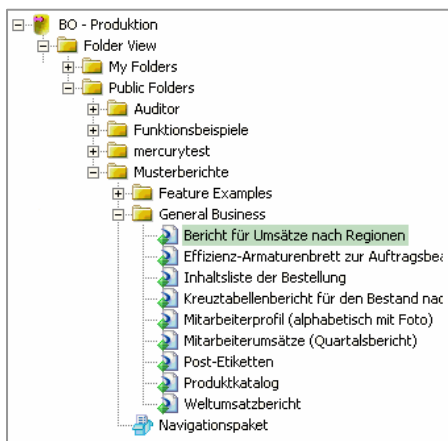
BO - Produktion
Folder View
My Folders
Public Folders
Auditor
Funktionsbeispiele
mercurytest
Musterberichte
Feature Examples
General Business
Bericht für Umsätze nach Regionen
Effizienz-Armaturenbrett zur Auftragsbea
Inhaltsliste der Bestellung
Kreuztabellenbericht für den Bestand nac
Mitarbeiterprofil (alphabetisch mit Foto)
Mitarbeiterumsätze (Quartalsbericht)
Post-Etiketten
Produktkatalog
Weltumsatzbericht
Navigationspaket